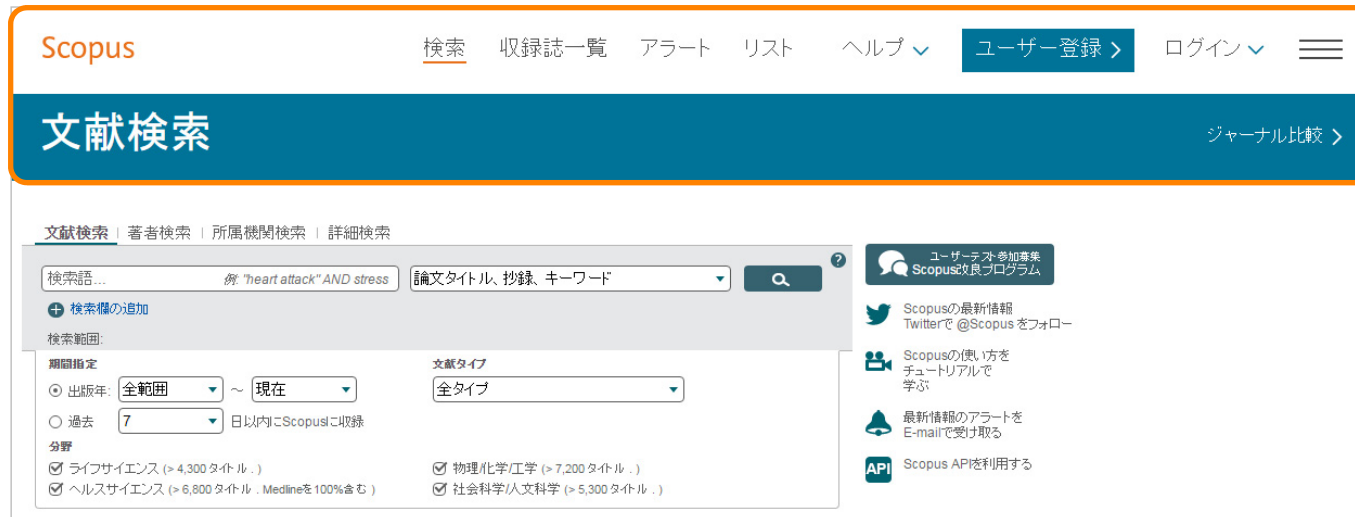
Scopus

検索　収録誌一覧　アラート　リスト　ヘルプ　ユーザー登録　ログイン

文献検索

ジャーナル比較

文献検索 | 著者検索 | 所属機関検索 | 詳細検索

検索語... 例. "heart attack" AND stress

論文タイトル、抄録、キーワード

検索欄の追加

検索範囲:

期間指定

出版年: 全範囲 ～ 現在

過去 7 日以内にScopusに収録

文献タイプ

全タイプ

分野

ライフサイエンス (> 4,300 タイトル .)

ヘルスサイエンス (> 6,800 タイトル . Medlineを100%含む)

物理/化学/工学 (> 7,200 タイトル .)

社会科学/人文科学 (> 5,300 タイトル .)

ユーザーテスト参加募集
Scopus改良プログラム

Scopusの最新情報
Twitterで @Scopus をフォロー

Scopusの使い方を
チュートリアルで
学ぶ

最新情報のアラートを
E-mailで受け取る

API

Scopus APIを利用する